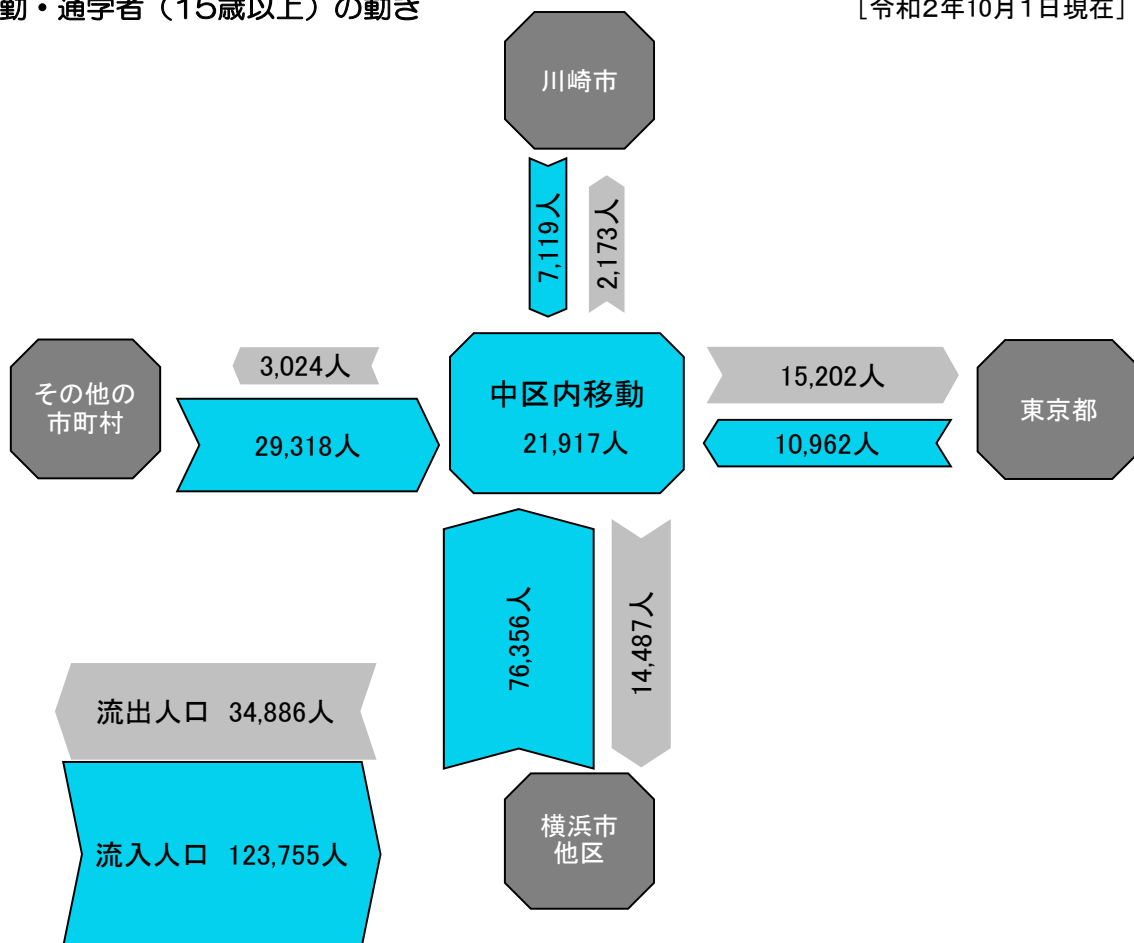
勤・通学者（15歳以上）の動き

［令和2年10月1日現在］

川崎市

7,119人

2,173人

その他の市町村

3,024人

29,318人

中区内移動

21,917人

15,202人

10,962人

東京都

76,356人

14,487人

流出人口 34,886人

流入人口 123,755人

横浜市他区